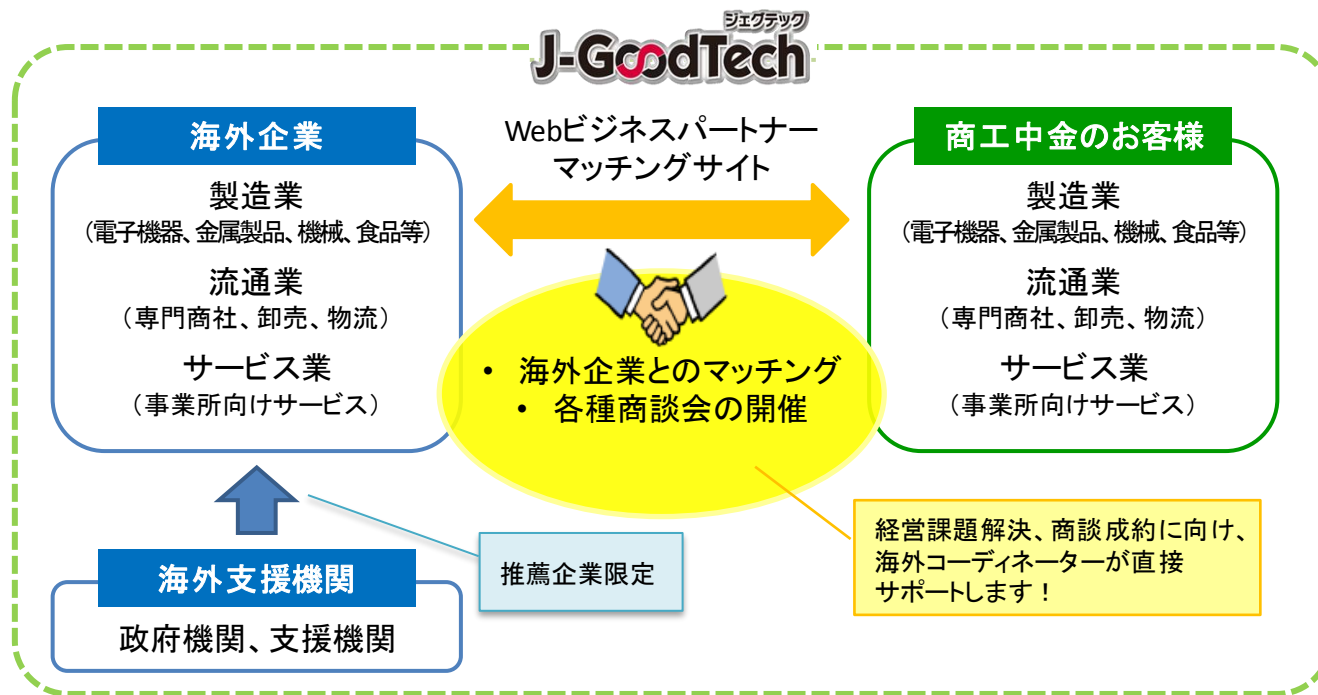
ジェグテック
J-GoodTech

海外企業

製造業
（電子機器、金属製品、機械、食品等）

流通業
（専門商社、卸売、物流）

サービス業
（事業所向けサービス）

Webビジネスパートナー
マッチングサイト

• 海外企業とのマッチング
• 各種商談会の開催

商工中金のお客様

製造業
（電子機器、金属製品、機械、食品等）

流通業
（専門商社、卸売、物流）

サービス業
（事業所向けサービス）

海外支援機関

政府機関、支援機関

推薦企業限定

経営課題解決、商談成約に向け、海外コーディネーターが直接サポートします！